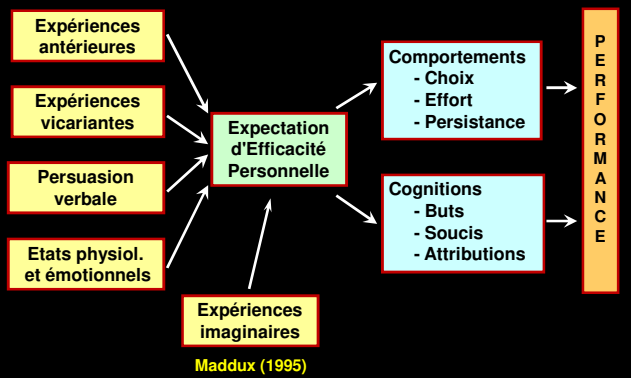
Expériences antérieures

Expériences vicariantes

Persuasion verbale

Etats physiol. et émotionnels

Expectation d'Efficacité Personnelle

Expériences imaginaires

Comportements
- Choix
- Effort
- Persistance

Cognitions
- Buts
- Soucis
- Attributions

PERFORMANCE

Maddux (1995)